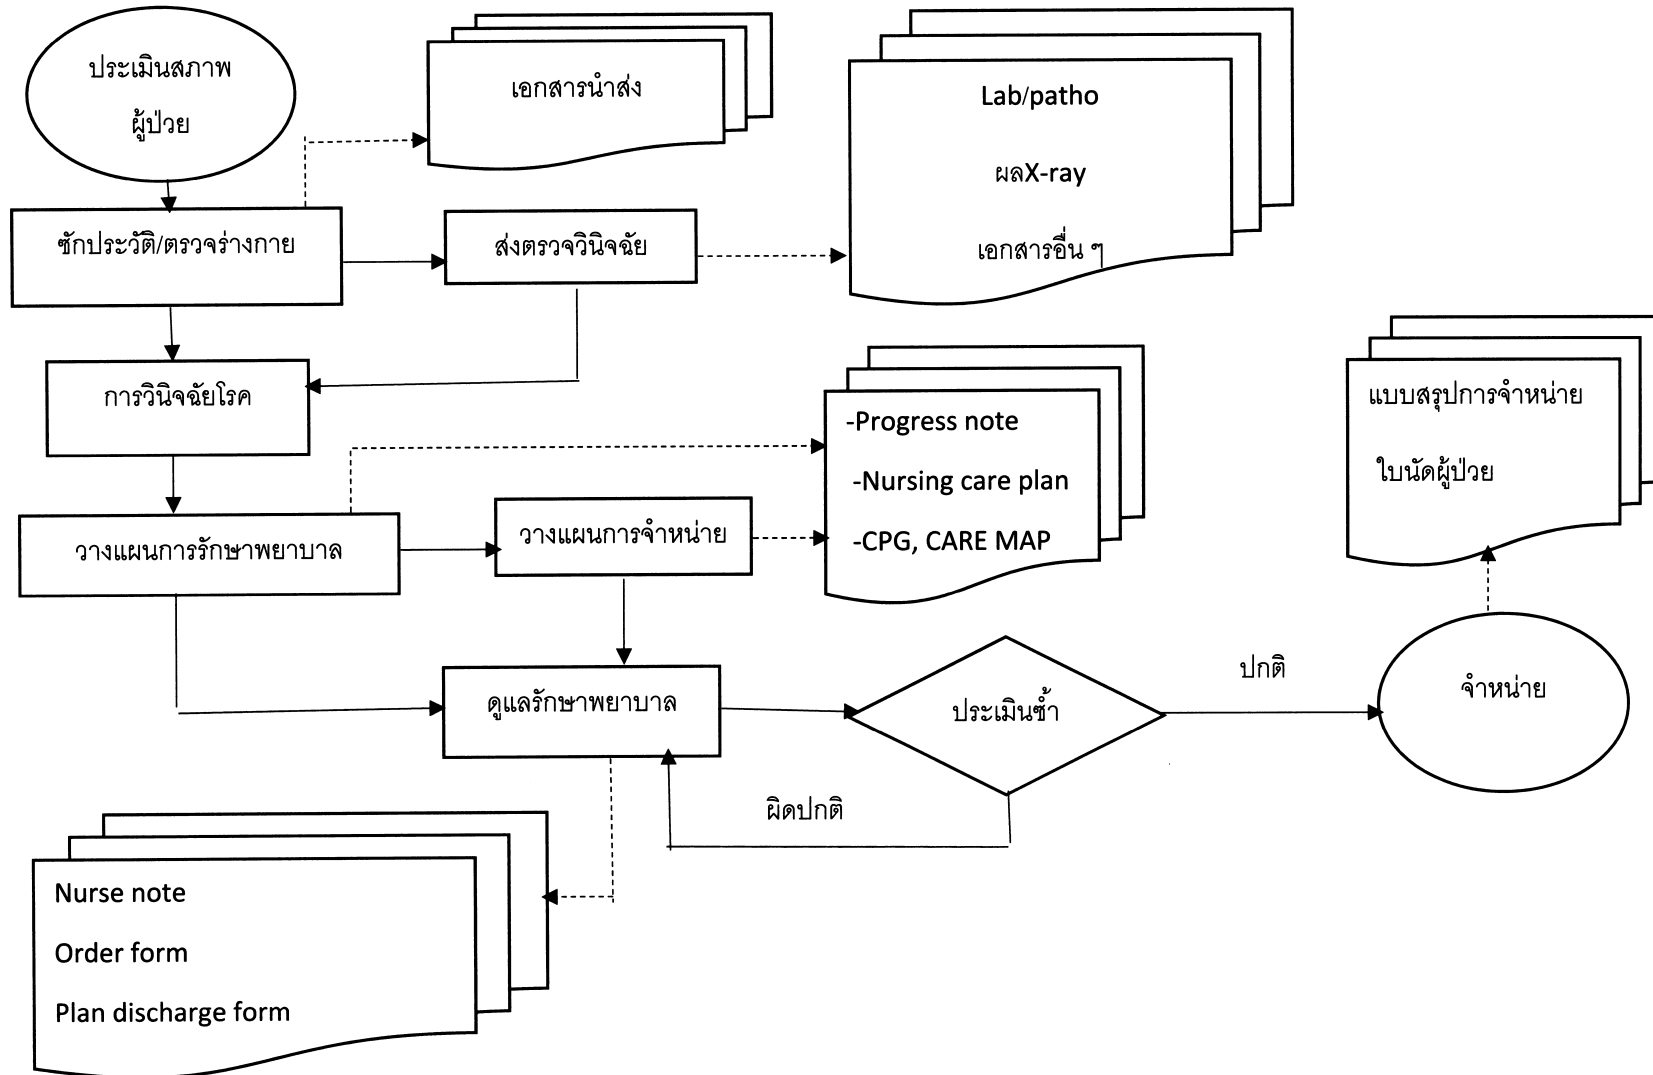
ประเมินสภาพ
ผู้ป่วย

เอกสารนำส่ง

Lab/patho

ผลX-ray

เอกสารอื่น ๆ

ซักประวัติ/ตรวจร่างกาย

ส่งตรวจวินิจฉัย

การวินิจฉัยโรค

-Progress note

-Nursing care plan

-CPG, CARE MAP

แบบสรุปการจำหน่าย

ใบนัดผู้ป่วย

วางแผนการรักษาพยาบาล

วางแผนการจำหน่าย

ปกติ

ดูแลรักษาพยาบาล

ประเมินซ้ำ

จำหน่าย

ผิดปกติ

Nurse note

Order form

Plan discharge form